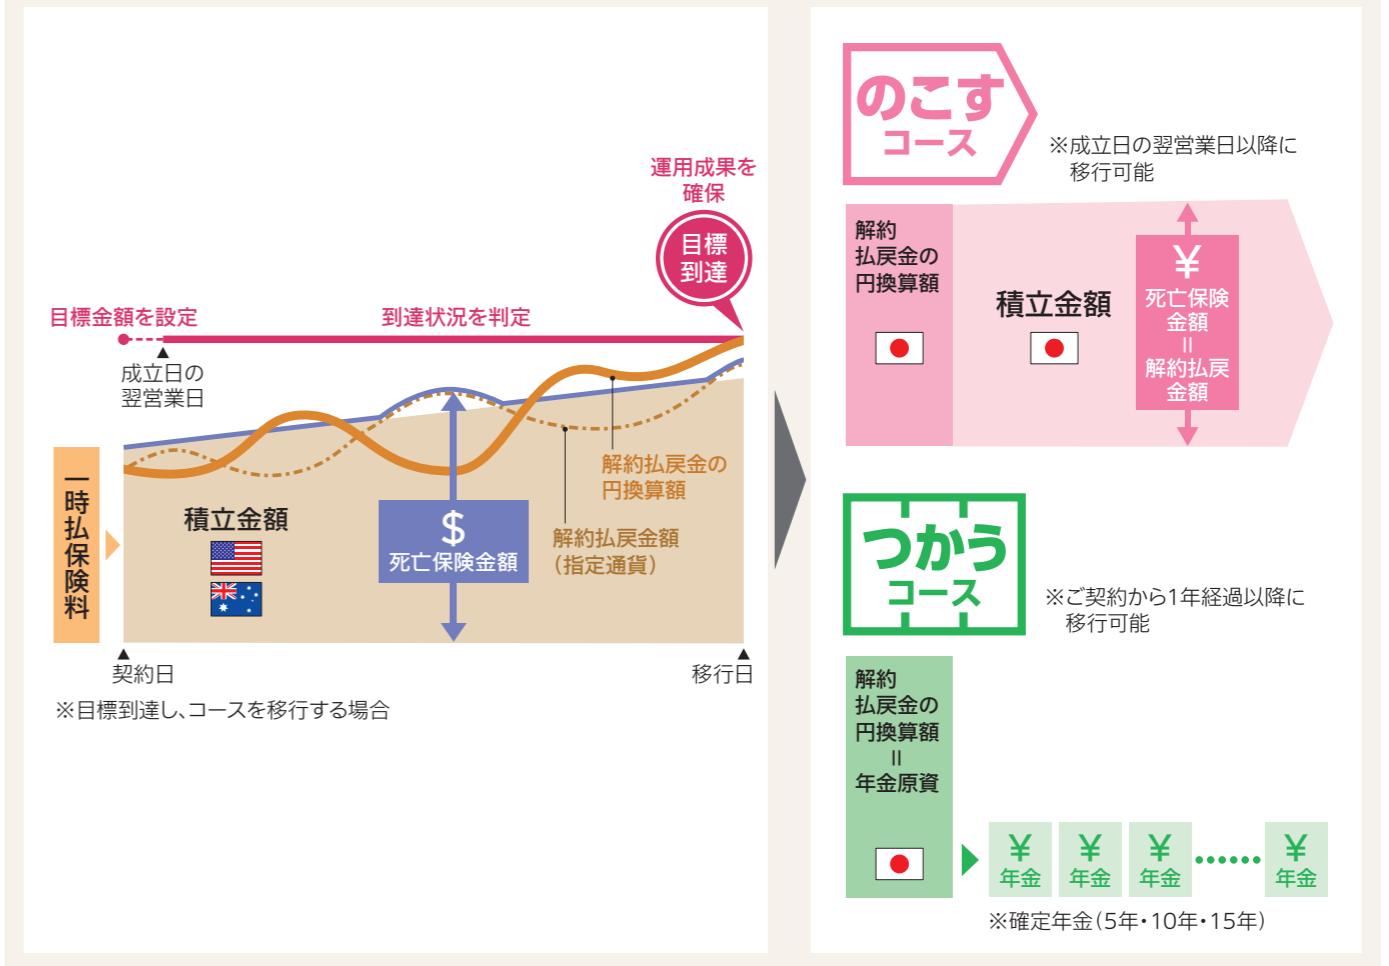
運用成果を確保

目標到達

目標金額を設定

到達状況を判定

成立日の翌営業日

一時払保険料

積立金額

$
死亡保険金額

解約払戻金の円換算額

解約払戻金額（指定通貨）

契約日

移行日

※目標到達し、コースを移行する場合

のこすコース

※成立日の翌営業日以降に移行可能

解約払戻金の円換算額

積立金額

¥
死亡保険金額
＝
解約払戻金額

つかうコース

※ご契約から1年経過以降に移行可能

解約払戻金の円換算額
＝
年金原資

¥ 年金

¥ 年金

¥ 年金

¥ 年金

※確定年金（5年・10年・15年）